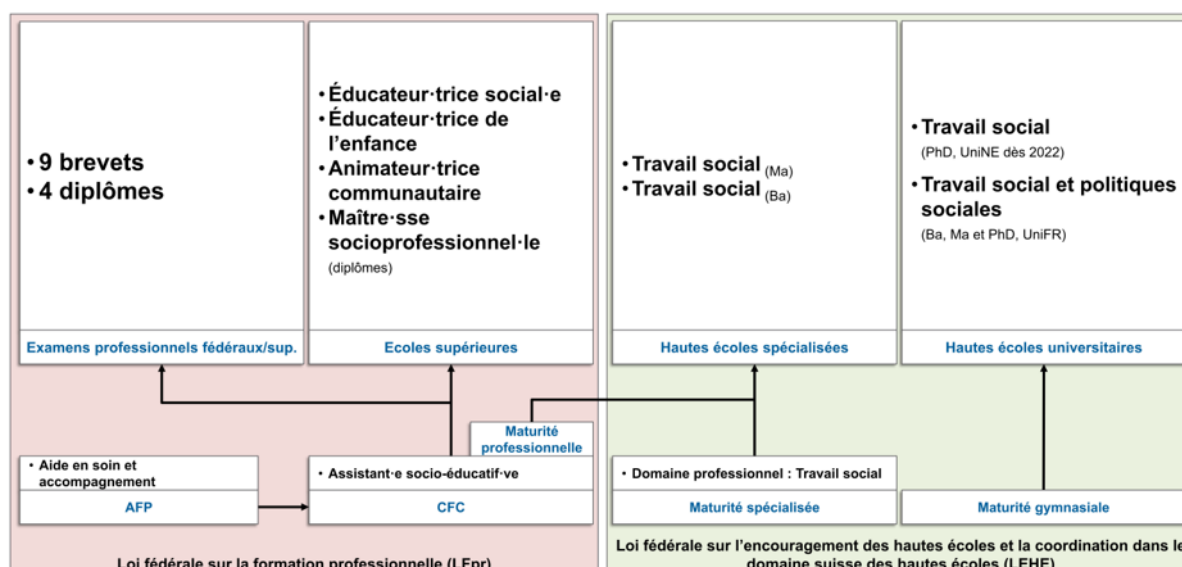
• 9 brevets
• 4 diplômes

Examens professionnels fédéraux/sup.

• Éducateur·trice social·e
• Éducateur·trice de l'enfance
• Animateur·trice communautaire
• Maître·sse socioprofessionnel·le
(diplômes)

Ecoles supérieures

• Travail social (Ma)
• Travail social (Ba)

Hautes écoles spécialisées

• Travail social
(PhD, UniNE dès 2022)
• Travail social et politiques sociales
(Ba, Ma et PhD, UniFR)

Hautes écoles universitaires

Maturité professionnelle

• Aide en soin et accompagnement

AFP

• Assistant·e socio-éducatif·ve

CFC

• Domaine professionnel : Travail social

Maturité spécialisée

Maturité gymnasiale

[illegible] fédérale sur la formation professionnelle (LFpr)

Loi fédérale sur l'encouragement des hautes écoles et la coordination dans le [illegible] domaine suisse des hautes écoles (LEHE)